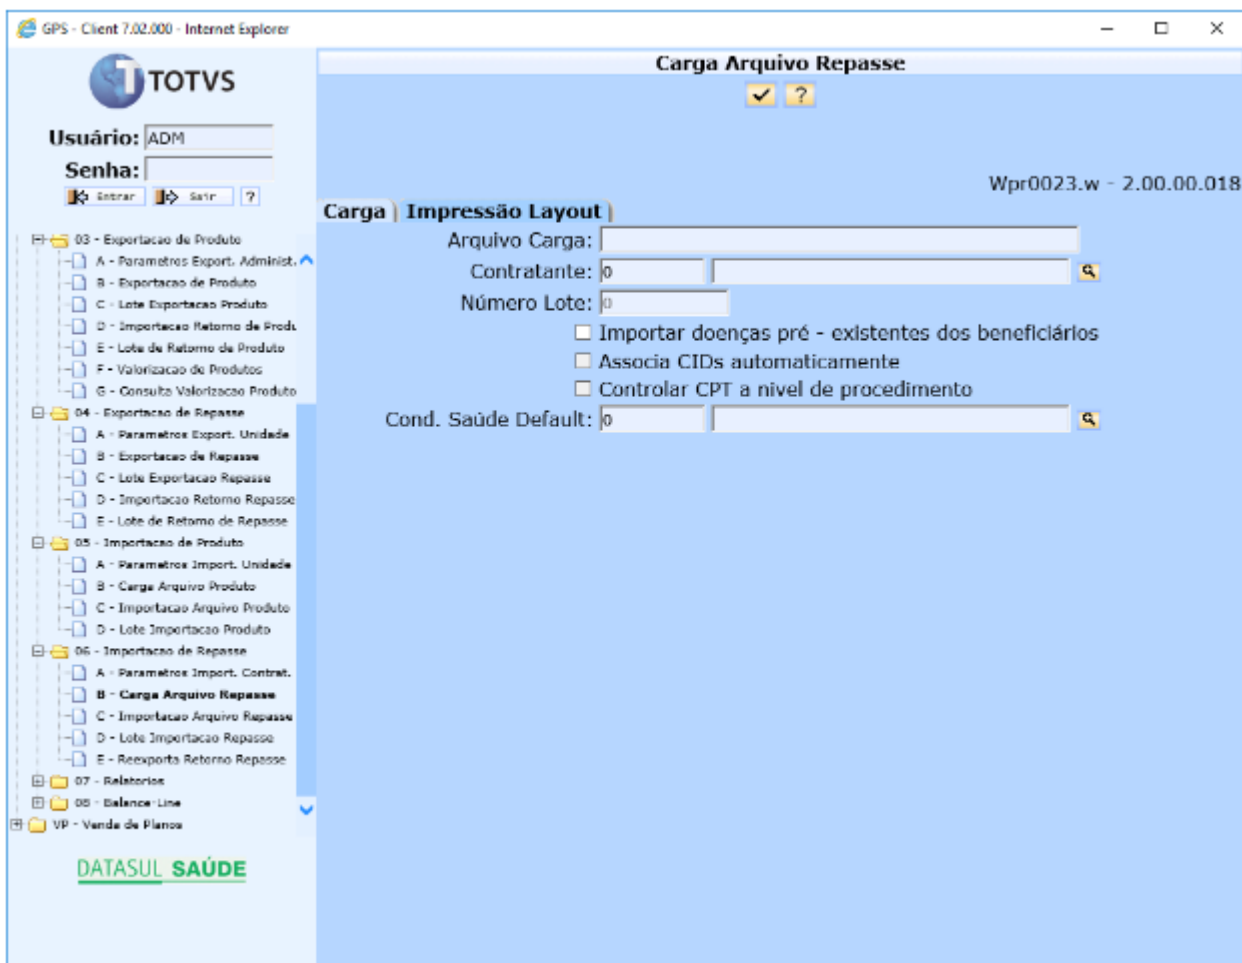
GPS - Client 7.02.000 - Internet Explorer

TOTVS

Usuário: ADM
Senha:
Entrar Sair ?

03 - Exportacao de Produto
A - Parametros Export. Administ.
B - Exportacao de Produto
C - Lote Exportacao Produto
D - Importacao Retorno de Produ
E - Lote de Retorno de Produto
F - Valorizacao de Produtos
G - Consulta Valorizacao Produto
04 - Exportacao de Repasse
A - Parametros Export. Unidade
B - Exportacao de Repasse
C - Lote Exportacao Repasse
D - Importacao Retorno Repasse
E - Lote de Retorno de Repasse
05 - Importacao de Produto
A - Parametros Import. Unidade
B - Carga Arquivo Produto
C - Importacao Arquivo Produto
D - Lote Importacao Produto
06 - Importacao de Repasse
A - Parametros Import. Contrat.
B - Carga Arquivo Repasse
C - Importacao Arquivo Repasse
D - Lote Importacao Repasse
E - Reexporta Retorno Repasse
07 - Relatorios
08 - Balance-Line
VP - Venda de Planos

DATASUL SAÚDE

Carga Arquivo Repasse

?

Wpr0023.w - 2.00.00.018

Carga | Impressão Layout

Arquivo Carga:
Contratante: 0
Número Lote: 0
Importar doenças pré - existentes dos beneficiários
Associa CIDs automaticamente
Controlar CPT a nivel de procedimento
Cond. Saúde Default: 0